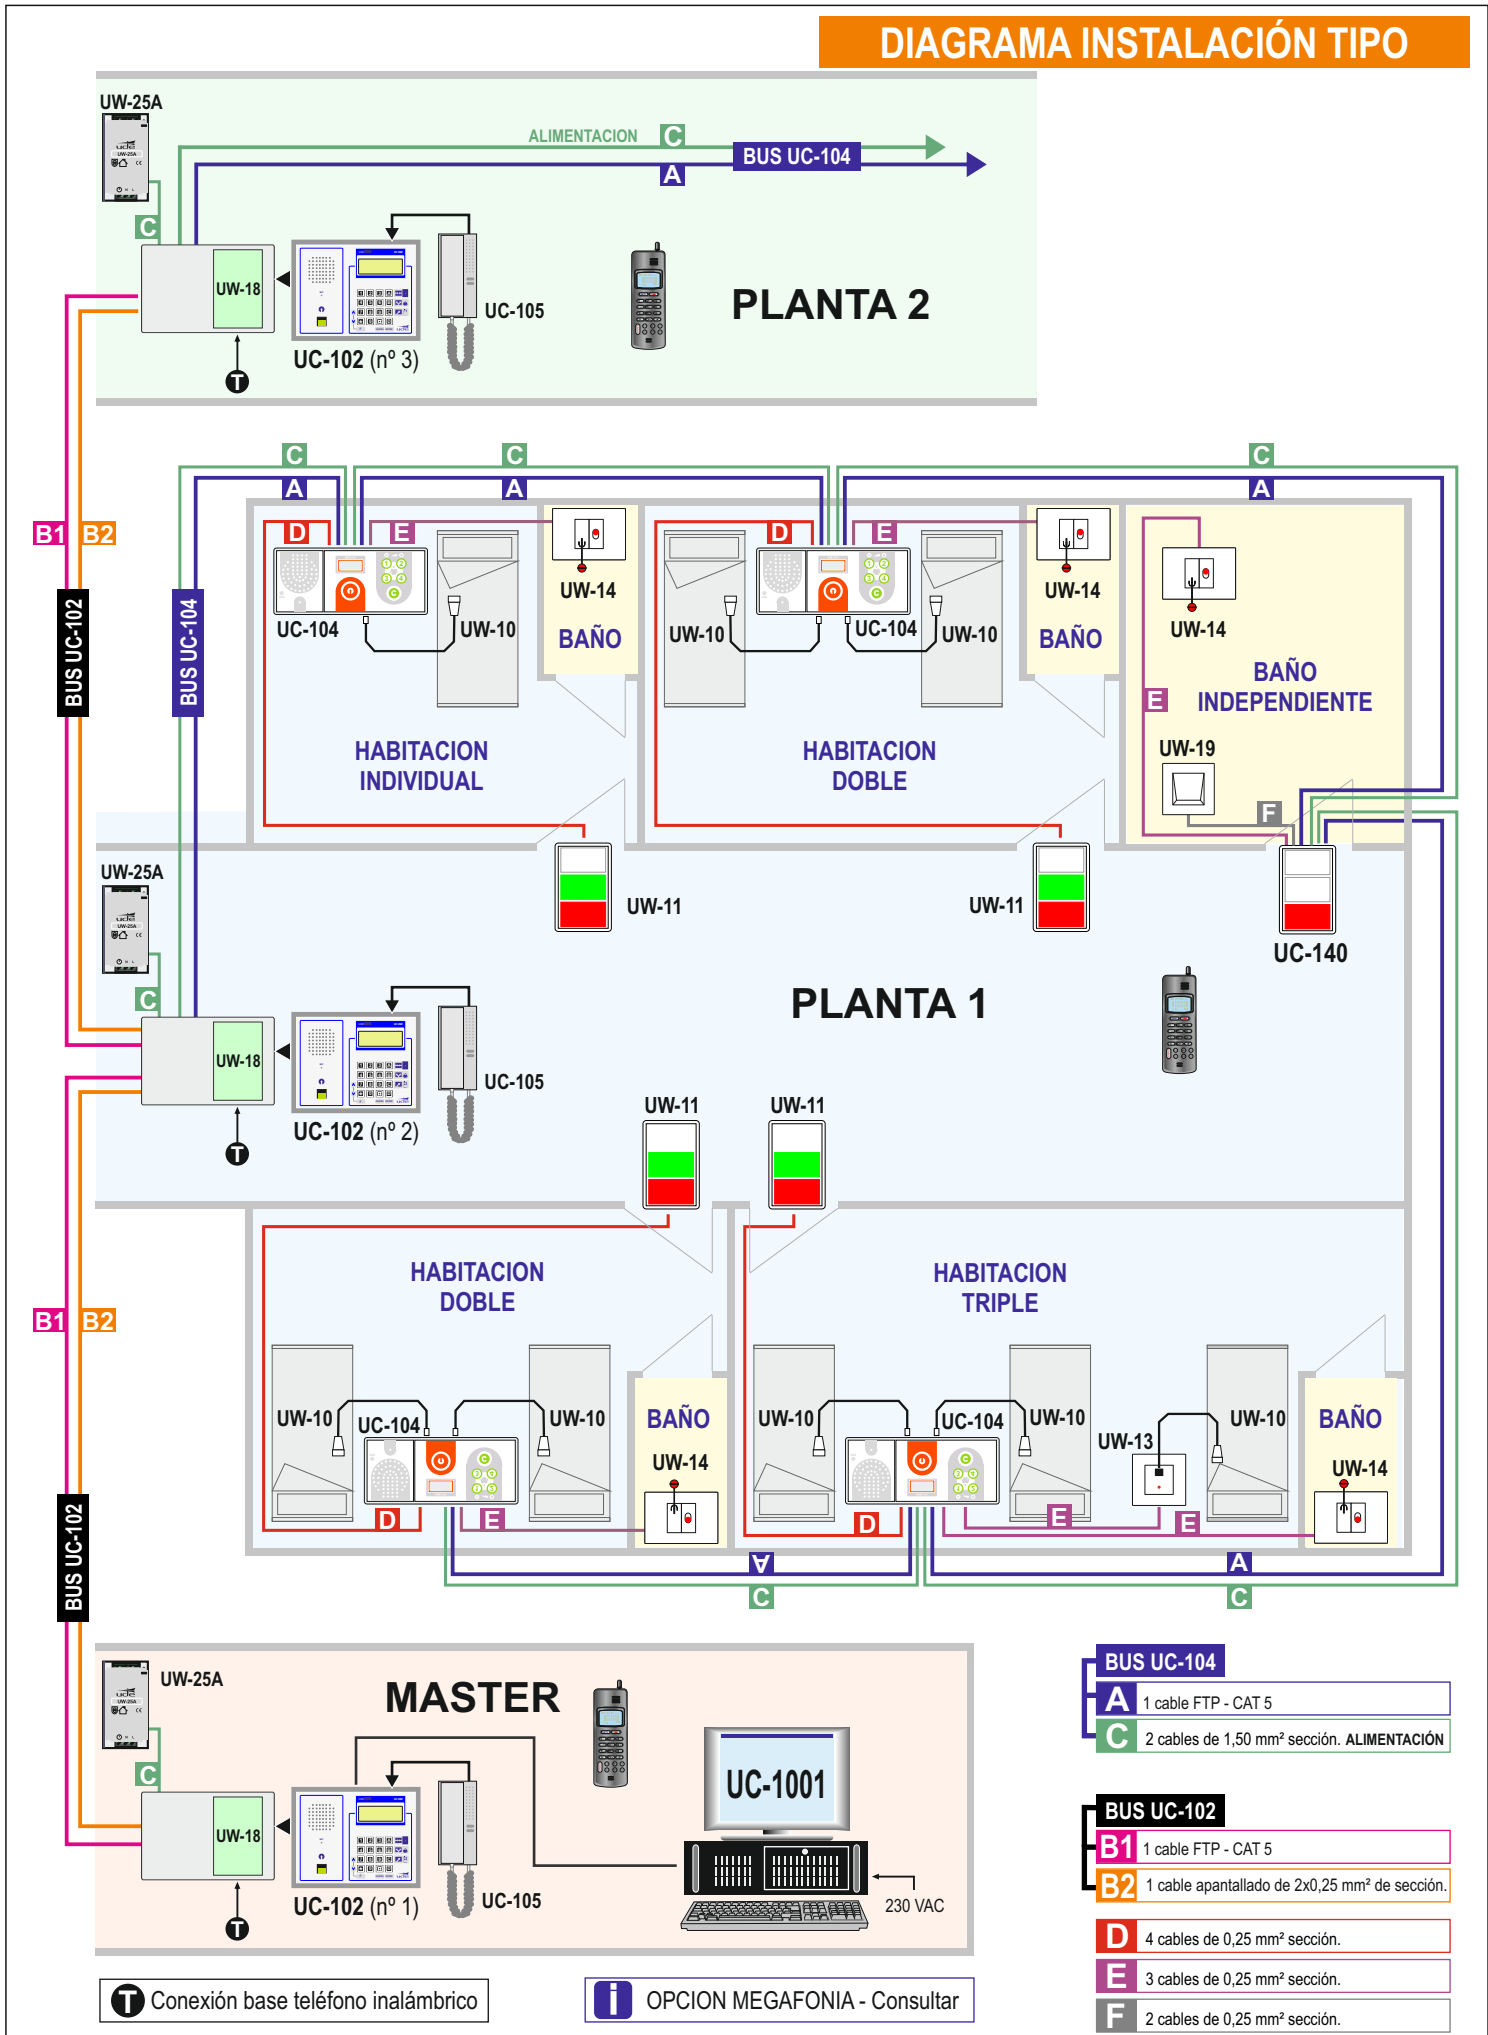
DIAGRAMA INSTALACIÓN TIPO

UW-25A
ALIMENTACION C
BUS UC-104
A
C
UW-18
T
UC-102 (nº 3)
UC-105
PLANTA 2

C C C
A A A
B1 B2
BUS UC-102
BUS UC-104
D E D E
UC-104 UW-10 UW-14 BAÑO
UW-10 UC-104 UW-10 UW-14 BAÑO
UW-14
BAÑO INDEPENDIENTE
E
UW-19
F
HABITACION INDIVIDUAL
HABITACION DOBLE
UW-11 UW-11
UC-140
UW-25A
C
UW-18
T
UC-102 (nº 2)
UC-105
PLANTA 1
UW-11 UW-11
B1 B2
HABITACION DOBLE
HABITACION TRIPLE
UW-10 UC-104 UW-10 BAÑO UW-14
UW-10 UC-104 UW-10 UW-13 UW-10 BAÑO UW-14
D E D E E
A A
C C
BUS UC-102

UW-25A
MASTER
C
UW-18
T
UC-102 (nº 1)
UC-105
UC-1001
230 VAC

BUS UC-104
A 1 cable FTP - CAT 5
C 2 cables de 1,50 mm² sección. ALIMENTACIÓN

BUS UC-102
B1 1 cable FTP - CAT 5
B2 1 cable apantallado de 2x0,25 mm² de sección.

D 4 cables de 0,25 mm² sección.
E 3 cables de 0,25 mm² sección.
F 2 cables de 0,25 mm² sección.

T Conexión base teléfono inalámbrico
i OPCION MEGAFONIA - Consultar